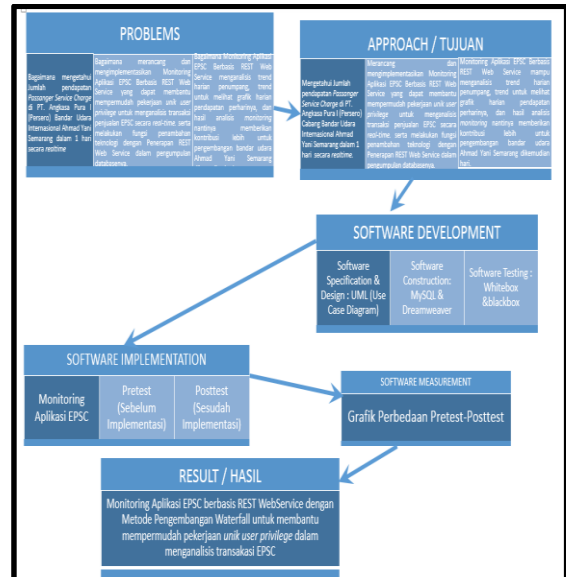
PROBLEMS

Bagaimana mengetahui Jumlah pendapatan Passanger Service Charge di PT. Angkasa Pura I (Persero) Bandar Udara Internasional Ahmad Yani Semarang dalam 1 hari secara realtime

Bagaimana merancang dan mengimplementasikan Monitoring Aplikasi EPSC Berbasis REST Web Service yang dapat membantu mempermudah pekerjaan unik user privilege untuk menganalisis transaksi penjualan EPSC secara real-time, serta melakukan fungsi penambahan teknologi dengan Penerapan REST Web Service dalam pengumpulan databasenya.

Bagaimana Monitoring Aplikasi EPSC Berbasis REST Web Service menganalisis trend harian penumpang, trend untuk melihat grafik harian pendapatan perharinya, dan hasil analisis monitoring nantinya memberikan kontribusi lebih untuk pengembangan bandar udara Ahmad Yani Semarang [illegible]

APPROACH / TUJUAN

Mengetahui Jumlah pendapatan Passanger Service Charge di PT. Angkasa Pura I (Persero) Cabang Bandar Udara Internasional Ahmad Yani Semarang dalam 1 hari secara realtime.

Merancang dan mengimplementasikan Monitoring Aplikasi EPSC Berbasis REST Web Service yang dapat membantu mempermudah pekerjaan unik user privilege untuk menganalisis transaksi penjualan EPSC secara real-time, serta melakukan fungsi penambahan teknologi dengan Penerapan REST Web Service dalam pengumpulan databasenya.

Monitoring Aplikasi EPSC Berbasis REST Web Service mampu menganalisis trend harian penumpang, trend untuk melihat grafik harian pendapatan perharinya, dan hasil analisis monitoring nantinya memberikan kontribusi lebih untuk pengembangan bandar udara Ahmad Yani Semarang dikemudian hari.

SOFTWARE DEVELOPMENT

Software Specification & Design : UML (Use Case Diagram)

Software Construction: MySQL & Dreamweaver

Software Testing : Whitebox &blackbox

SOFTWARE IMPLEMENTATION

Monitoring Aplikasi EPSC

Pretest (Sebelum Implementasi)

Posttest (Sesudah Implementasi)

SOFTWARE MEASUREMENT

Grafik Perbedaan Pretest-Posttest

RESULT / HASIL

Monitoring Aplikasi EPSC berbasis REST WebService dengan Metode Pengembangan Waterfall untuk membantu mempermudah pekerjaan unik user privilege dalam menganalisis transaksi EPSC